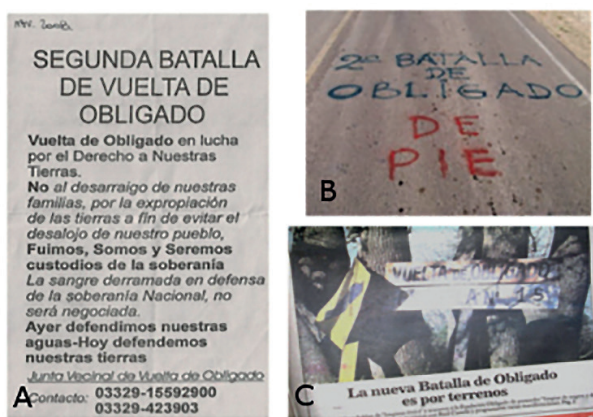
May. 2008

SEGUNDA BATALLA DE VUELTA DE OBLIGADO

Vuelta de Obligado en lucha por el Derecho a Nuestras Tierras.
No al desarraigo de nuestras familias, por la expropiación de las tierras a fin de evitar el desalojo de nuestro pueblo,
Fuimos, Somos y Seremos custodios de la soberanía
La sangre derramada en defensa de la soberanía Nacional, no será negociada.
Ayer defendimos nuestras aguas-Hoy defendemos nuestras tierras

Junta Vecinal de Vuelta de Obligado
Contacto: 03329-15592900
03329-423903

A

2° BATALLA DE OBLIGADO
DE PIE

B

VUELTA DE OBLIGADO
KM 16

La nueva Batalla de Obligado es por terrenos

C